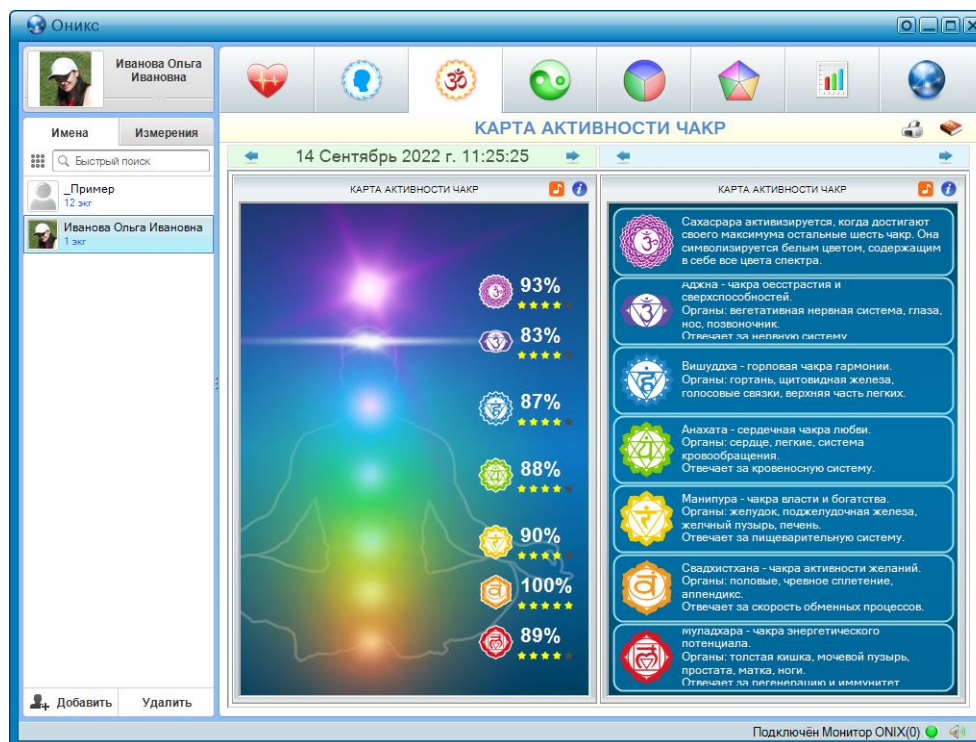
Оникс

Иванова Ольга Ивановна

Имена | Измерения

Быстрый поиск

_Пример
12 экг

Иванова Ольга Ивановна
1 экг

Добавить | Удалить

КАРТА АКТИВНОСТИ ЧАКР

14 Сентябрь 2022 г. 11:25:25

КАРТА АКТИВНОСТИ ЧАКР

93%
83%
87%
88%
90%
100%
89%

КАРТА АКТИВНОСТИ ЧАКР

Сахасрара активизируется, когда достигают своего максимума остальные шесть чакр. Она символизируется белым цветом, содержащим в себе все цвета спектра.

Аджна - чакра оесстрастия и сверхспособностей.
Органы: вегетативная нервная система, глаза, нос, позвоночник.
Отвечает за нервную систему

Вишуддха - горловая чакра гармонии.
Органы: гортань, щитовидная железа, голосовые связки, верхняя часть легких.

Анахата - сердечная чакра любви.
Органы: сердце, легкие, система кровообращения.
Отвечает за кровеносную систему.

Манипура - чакра власти и богатства.
Органы: желудок, поджелудочная железа, желчный пузырь, печень.
Отвечает за пищеварительную систему.

Свадхистхана - чакра активности желаний.
Органы: половые, чревное сплетение, аппендикс.
Отвечает за скорость обменных процессов.

муладхара - чакра энергетического потенциала.
Органы: толстая кишка, мочевой пузырь, простата, матка, ноги.
Отвечает за регенерацию и иммунитет

Подключён Монитор ONIX(0)